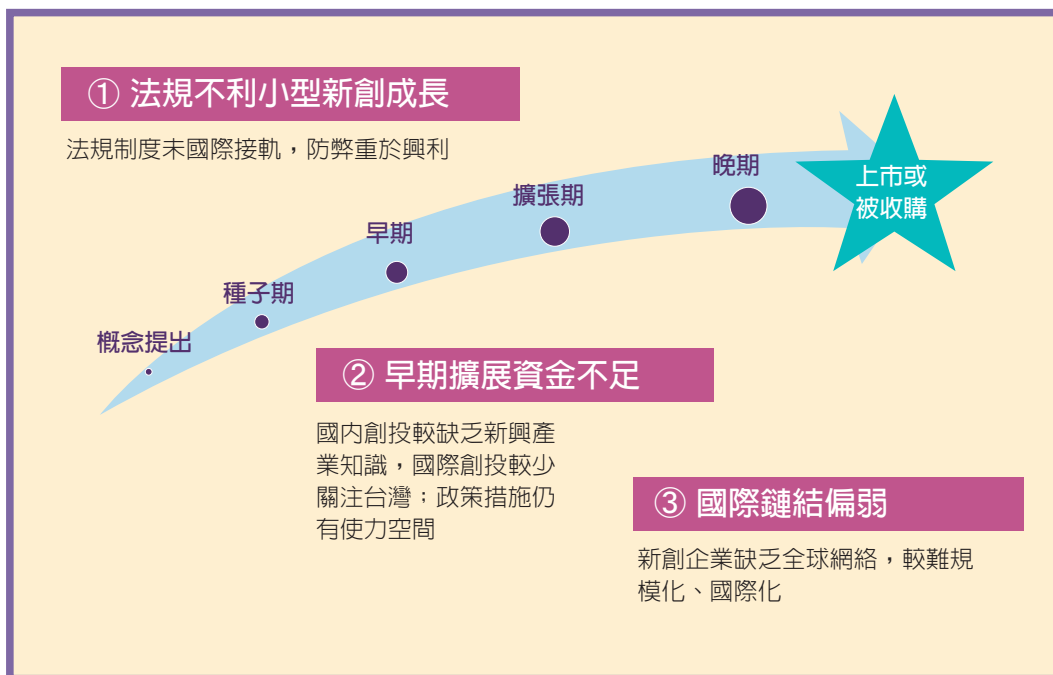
① 法規不利小型新創成長

法規制度未國際接軌，防弊重於興利

晚期

上市或被收購

擴張期

早期

種子期

概念提出

② 早期擴展資金不足

國內創投較缺乏新興產業知識，國際創投較少關注台灣；政策措施仍有使力空間

③ 國際鏈結偏弱

新創企業缺乏全球網絡，較難規模化、國際化